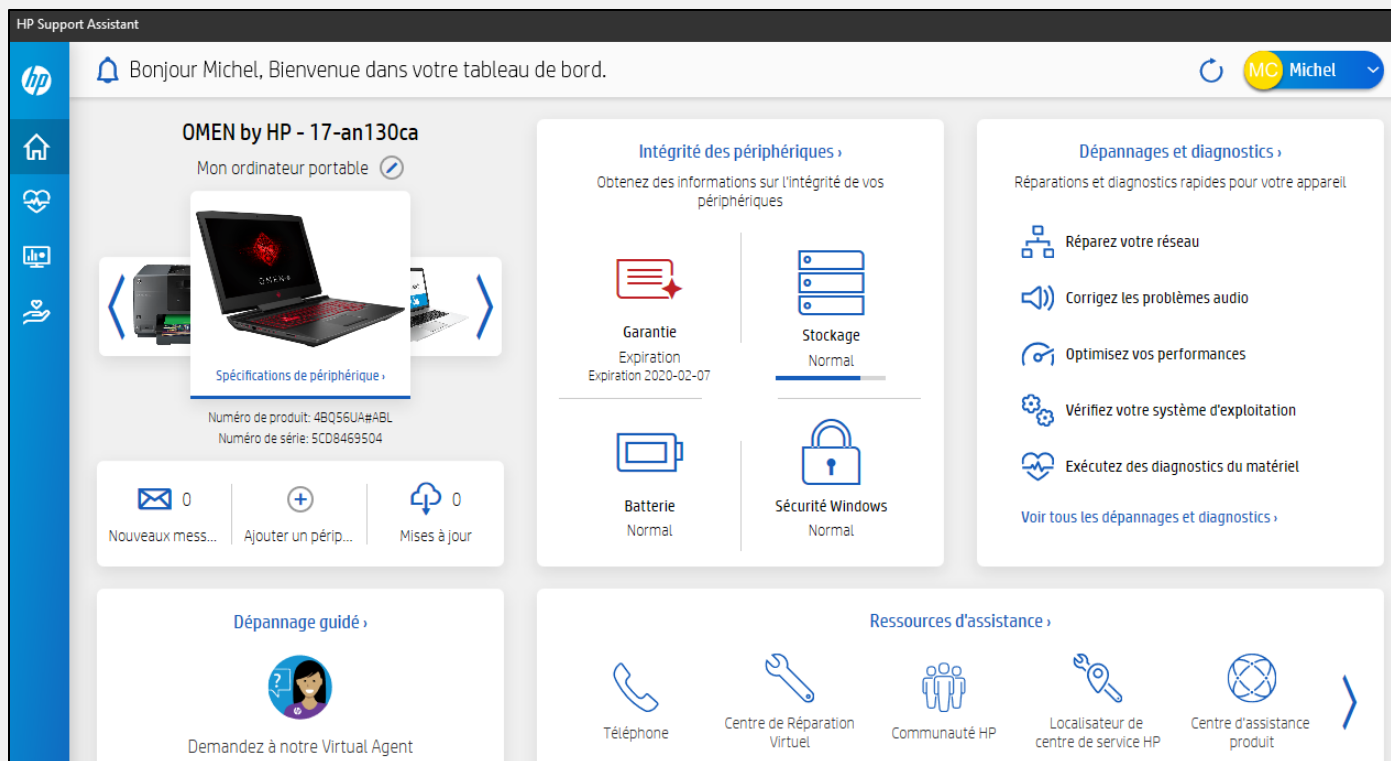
HP Support Assistant

Bonjour Michel, Bienvenue dans votre tableau de bord.

MC Michel

OMEN by HP - 17-an130ca

Mon ordinateur portable

OMEN

Spécifications de périphérique ›

Numéro de produit: 4BQ56UA#ABL
Numéro de série: 5CD8469504

0
Nouveaux mess...

Ajouter un périp...

0
Mises à jour

Intégrité des périphériques ›

Obtenez des informations sur l'intégrité de vos périphériques

Garantie
Expiration
Expiration 2020-02-07

Stockage
Normal

Batterie
Normal

Sécurité Windows
Normal

Dépannages et diagnostics ›

Réparations et diagnostics rapides pour votre appareil

Réparez votre réseau

Corrigez les problèmes audio

Optimisez vos performances

Vérifiez votre système d'exploitation

Exécutez des diagnostics du matériel

Voir tous les dépannages et diagnostics ›

Dépannage guidé ›

Demandez à notre Virtual Agent

Ressources d'assistance ›

Téléphone

Centre de Réparation Virtuel

Communauté HP

Localisateur de centre de service HP

Centre d'assistance produit